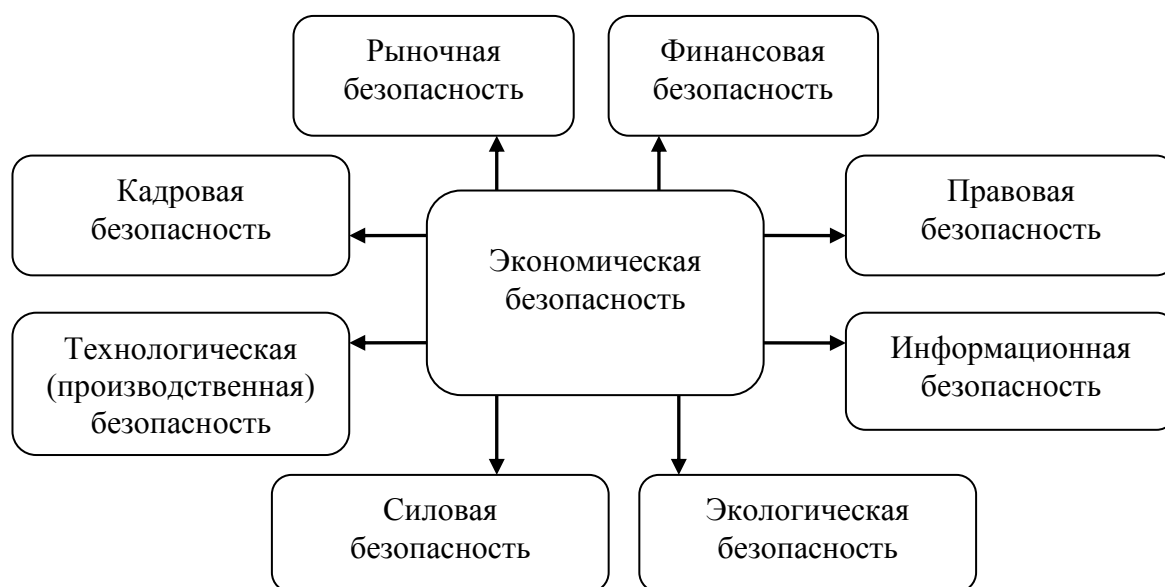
Рыночная безопасность

Финансовая безопасность

Кадровая безопасность

Экономическая безопасность

Правовая безопасность

Технологическая (производственная) безопасность

Информационная безопасность

Силовая безопасность

Экологическая безопасность